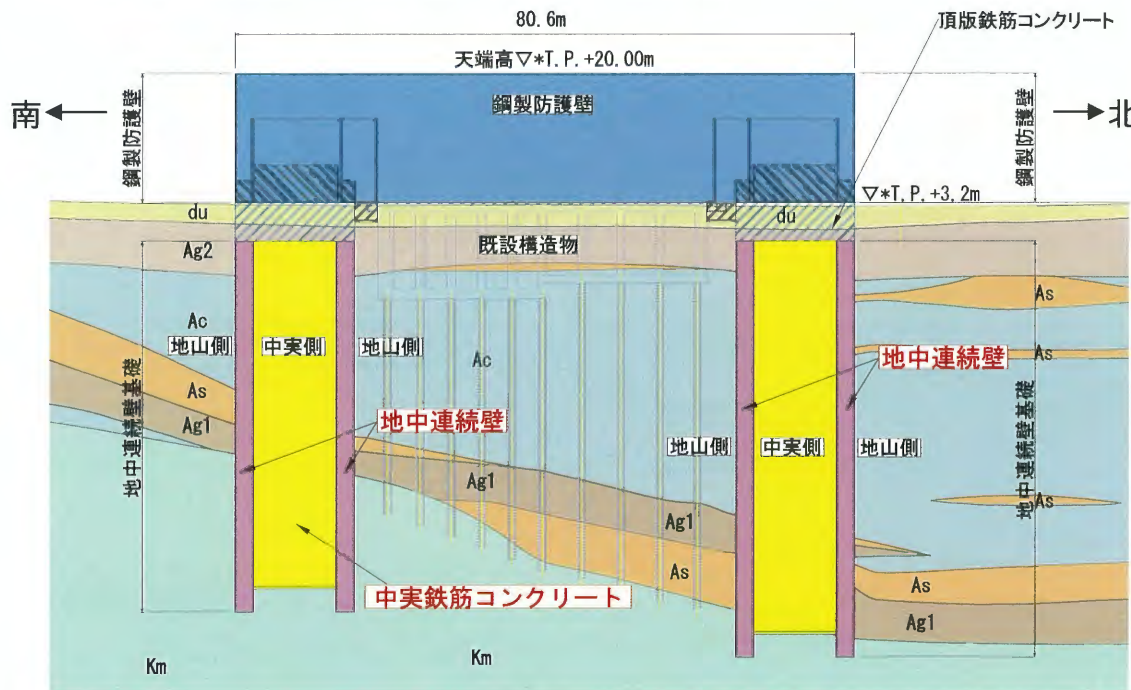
80.6m

頂版鉄筋コンクリート

天端高▽*T.P.+20.00m

南

鋼製防護壁

北

鋼製防護壁

鋼製防護壁

▽*T.P.+3.2m

du

du

Ag2

既設構造物

As

Ac

地山側

中実側

地山側

地中連続壁

As

地中連続壁基礎

As

Ac

Ag1

地中連続壁

地山側

中実側

地山側

地中連続壁基礎

Ag1

As

Ag1

As

As

中実鉄筋コンクリート

Ag1

Km

Km